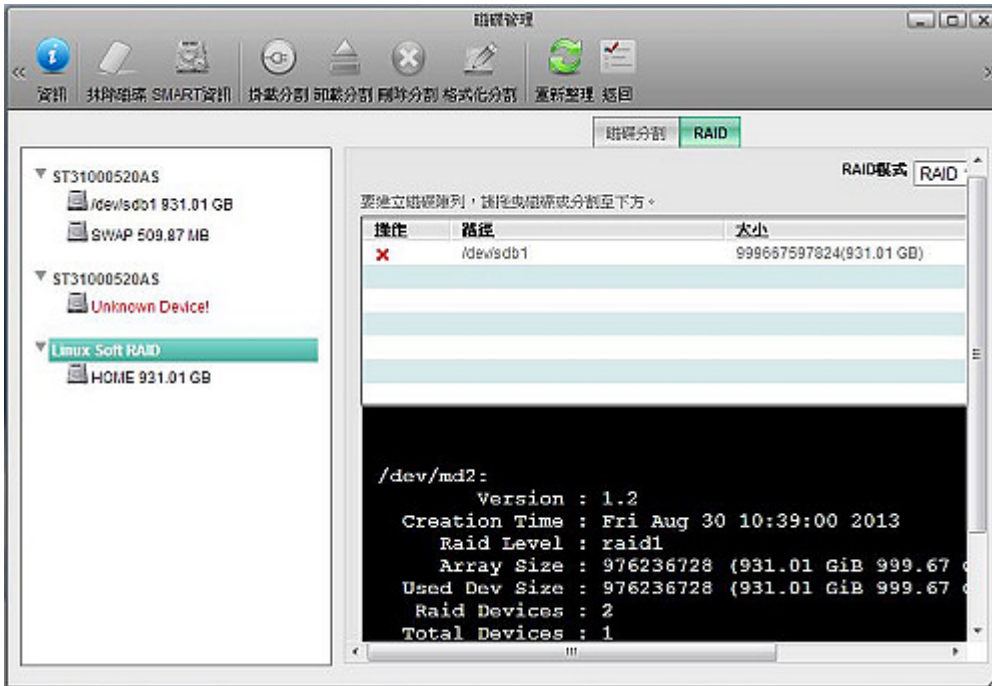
磁碟管理

資訊 抹除磁碟 SMART資訊 掛載分割 卸載分割 刪除分割 格式化分割 重新整理 返回

磁碟分割 RAID

ST31000520AS
/dev/sdb1 931.01 GB
SWAP 509.87 MB

ST31000520AS
Unknown Device!

Linux Soft RAID
HOME 931.01 GB

RAID模式 RAID

要建立磁碟陣列，請拖曳磁碟或分割至下方。

| 操作 | 路徑 | 大小 |
|---|---|---|
| × | /dev/sdb1 | 999667597824(931.01 GB) |

/dev/md2:
Version : 1.2
Creation Time : Fri Aug 30 10:39:00 2013
Raid Level : raid1
Array Size : 976236728 (931.01 GiB 999.67 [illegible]
Used Dev Size : 976236728 (931.01 GiB 999.67 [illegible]
Raid Devices : 2
Total Devices : 1